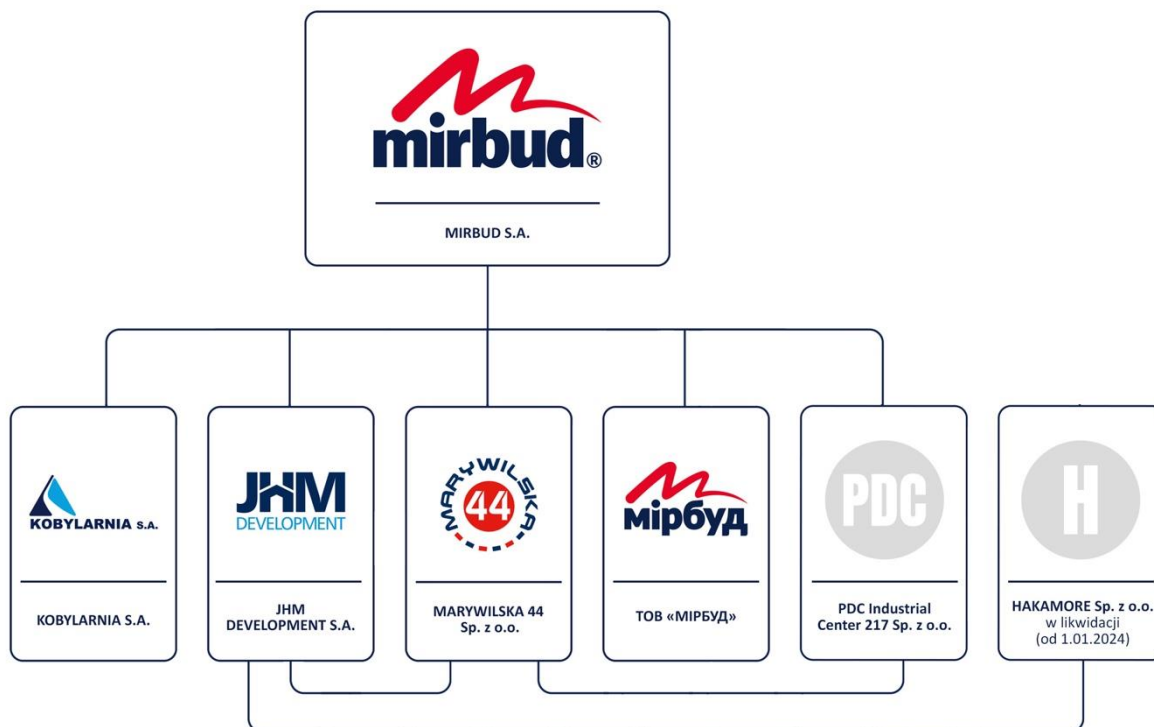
mirbud®

MIRBUD S.A.

KOBYLARNIA S.A.

KOBYLARNIA S.A.

JHM DEVELOPMENT

JHM DEVELOPMENT S.A.

MARYWILSKA 44

MARYWILSKA 44 Sp. z o.o.

мірбуд

ТОВ «МІРБУД»

PDC

PDC Industrial Center 217 Sp. z o.o.

H

HAKAMORE Sp. z o.o. w likwidacji (od 1.01.2024)